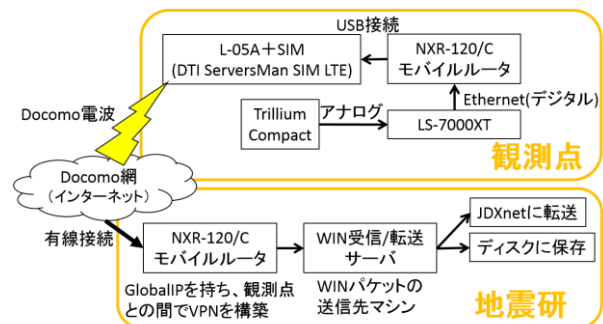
USB接続

L-05A＋SIM
(DTI ServersMan SIM LTE)

NXR-120/C
モバイルルータ

Docomo電波

Trillium Compact

アナログ

LS-7000XT

Ethernet(デジタル)

観測点

Docomo網
（インターネット）

有線接続

NXR-120/C
モバイルルータ

WIN受信/転送
サーバ

JDXnetに転送

ディスクに保存

GlobalIPを持ち、観測点との間でVPNを構築

WINパケットの送信先マシン

地震研